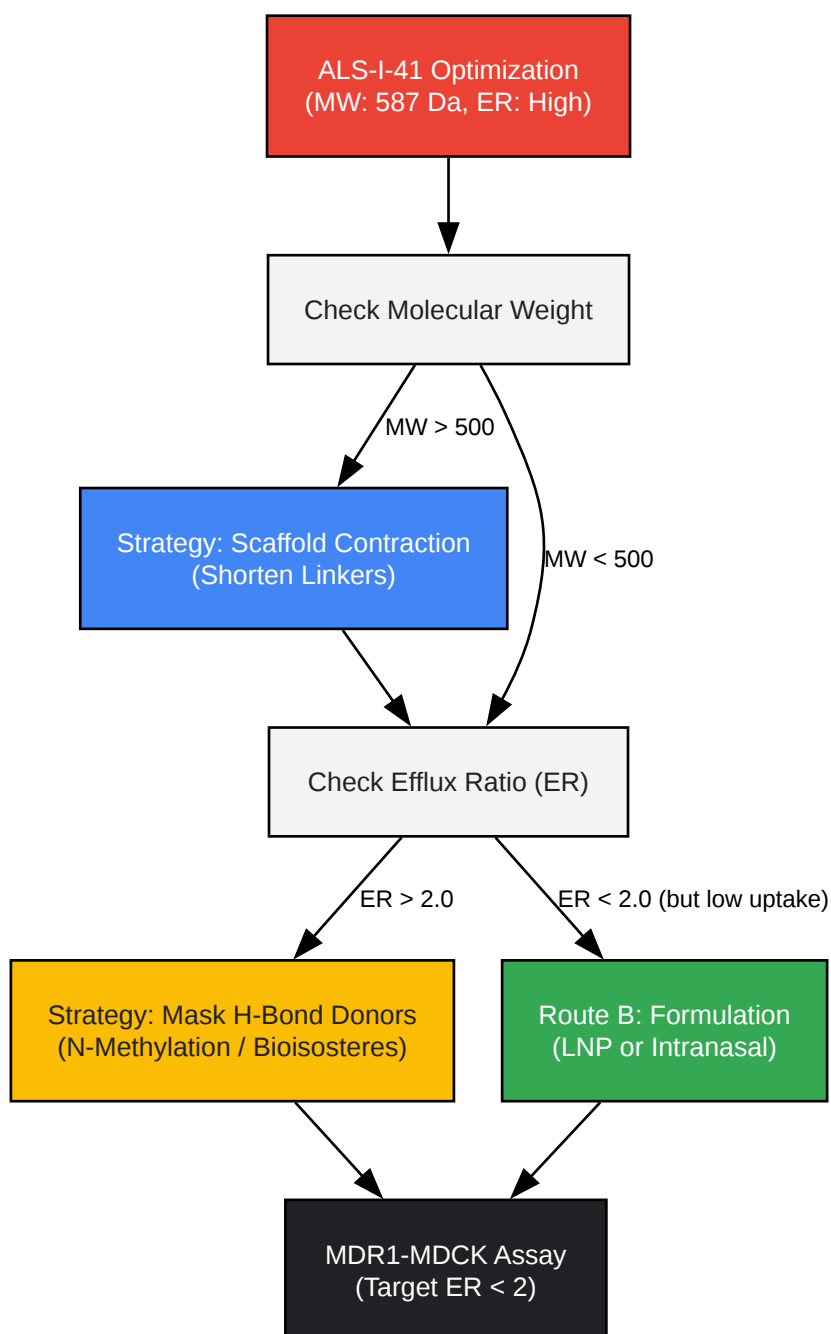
ALS-I-41 Optimization
(MW: 587 Da, ER: High)

Check Molecular Weight

MW > 500

MW < 500

Strategy: Scaffold Contraction
(Shorten Linkers)

Check Efflux Ratio (ER)

ER > 2.0

ER < 2.0 (but low uptake)

Strategy: Mask H-Bond Donors
(N-Methylation / Bioisosteres)

Route B: Formulation
(LNP or Intranasal)

MDR1-MDCK Assay
(Target ER < 2)